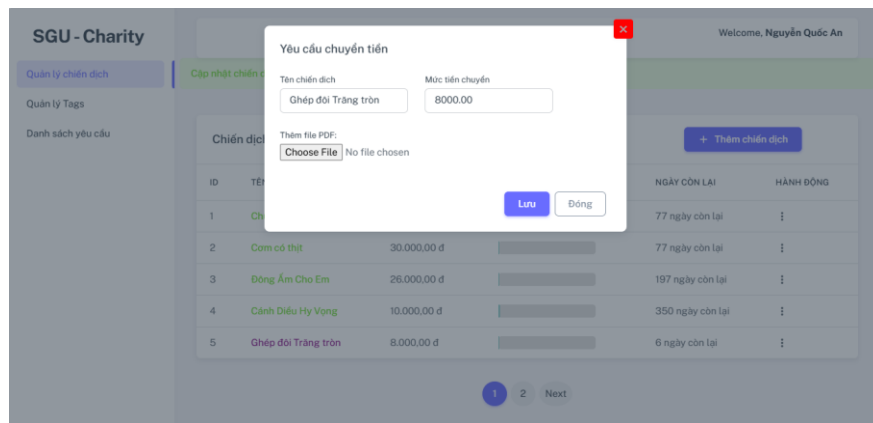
SGU - Charity

Quản lý chiến dịch

Quản lý Tags

Danh sách yêu cầu

Welcome, Nguyễn Quốc An

Cập nhật chiến d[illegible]

Chiến dịch

+ Thêm chiến dịch

| ID | TÊ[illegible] | | | NGÀY CÒN LẠI | HÀNH ĐỘNG |
|---|---|---|---|---|---|
| 1 | Ch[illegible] | | | 77 ngày còn lại | ⋮ |
| 2 | Cơm có thịt | 30.000,00 đ | | 77 ngày còn lại | ⋮ |
| 3 | Đông Ấm Cho Em | 26.000,00 đ | | 197 ngày còn lại | ⋮ |
| 4 | Cánh Diều Hy Vọng | 10.000,00 đ | | 350 ngày còn lại | ⋮ |
| 5 | Ghép đôi Trăng tròn | 8.000,00 đ | | 6 ngày còn lại | ⋮ |

1 2 Next

Yêu cầu chuyển tiền

×

Tên chiến dịch
Ghép đôi Trăng tròn

Mức tiền chuyển
8000.00

Thêm file PDF:
Choose File No file chosen

Lưu
Đóng